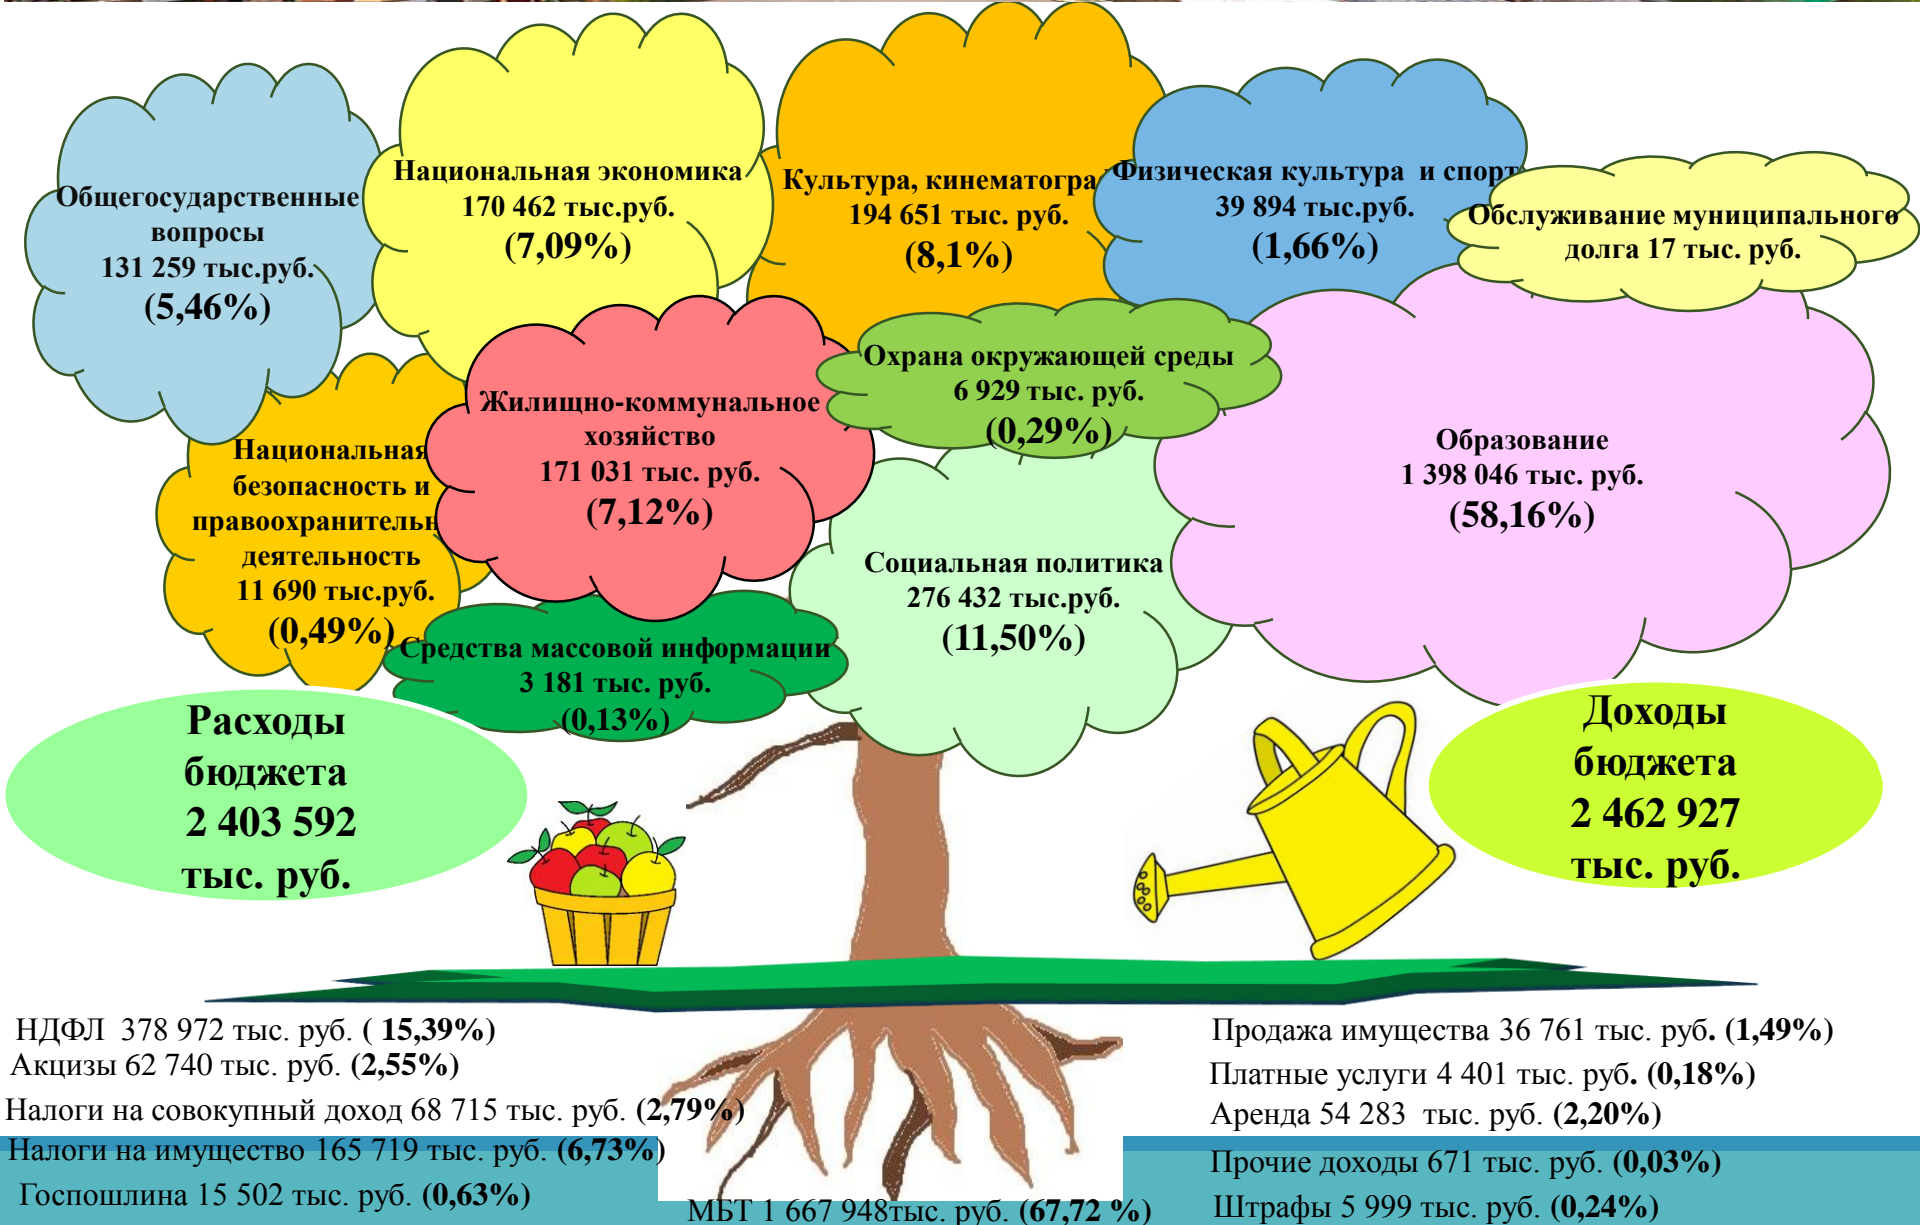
Общегосударственные вопросы
131 259 тыс.руб.
(5,46%)

Национальная экономика
170 462 тыс.руб.
(7,09%)

Культура, кинематогра
194 651 тыс. руб.
(8,1%)

Физическая культура и спорт
39 894 тыс.руб.
(1,66%)

Обслуживание муниципального долга 17 тыс. руб.

Охрана окружающей среды
6 929 тыс. руб.
(0,29%)

Жилищно-коммунальное хозяйство
171 031 тыс. руб.
(7,12%)

Национальная безопасность и правоохранительн деятельность
11 690 тыс.руб.
(0,49%)

Образование
1 398 046 тыс. руб.
(58,16%)

Социальная политика
276 432 тыс.руб.
(11,50%)

Средства массовой информации
3 181 тыс. руб.
(0,13%)

Расходы бюджета
2 403 592
тыс. руб.

Доходы бюджета
2 462 927
тыс. руб.

НДФЛ 378 972 тыс. руб. ( 15,39%)
Акцизы 62 740 тыс. руб. (2,55%)
Налоги на совокупный доход 68 715 тыс. руб. (2,79%)
Налоги на имущество 165 719 тыс. руб. (6,73%)
Госпошлина 15 502 тыс. руб. (0,63%)

МБТ 1 667 948тыс. руб. (67,72 %)

Продажа имущества 36 761 тыс. руб. (1,49%)
Платные услуги 4 401 тыс. руб. (0,18%)
Аренда 54 283 тыс. руб. (2,20%)
Прочие доходы 671 тыс. руб. (0,03%)
Штрафы 5 999 тыс. руб. (0,24%)